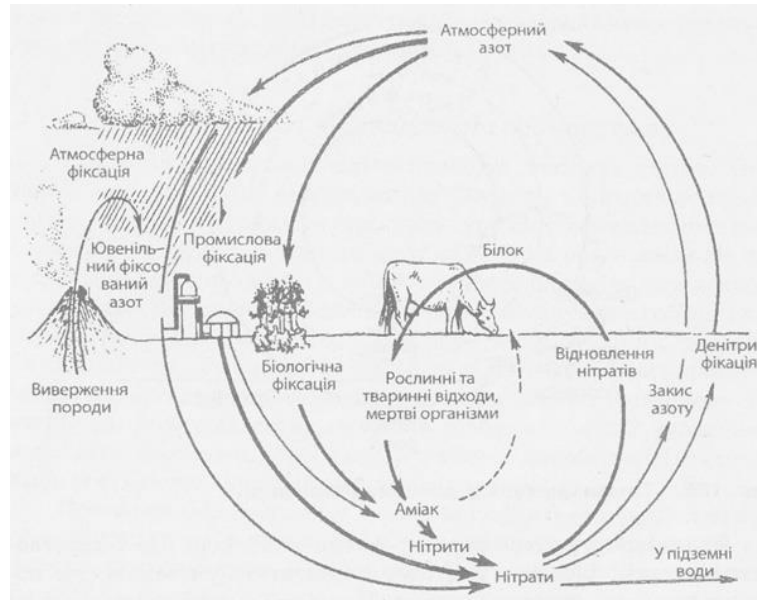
Атмосферний азот

Атмосферна фіксація

Ювенільний фіксований азот

Промислова фіксація

Білок

Виверження породи

Біологічна фіксація

Рослинні та тваринні відходи, мертві організми

Відновлення нітратів

Денітрифікація

Закис азоту

Аміак

Нітрити

Нітрати

У підземні води